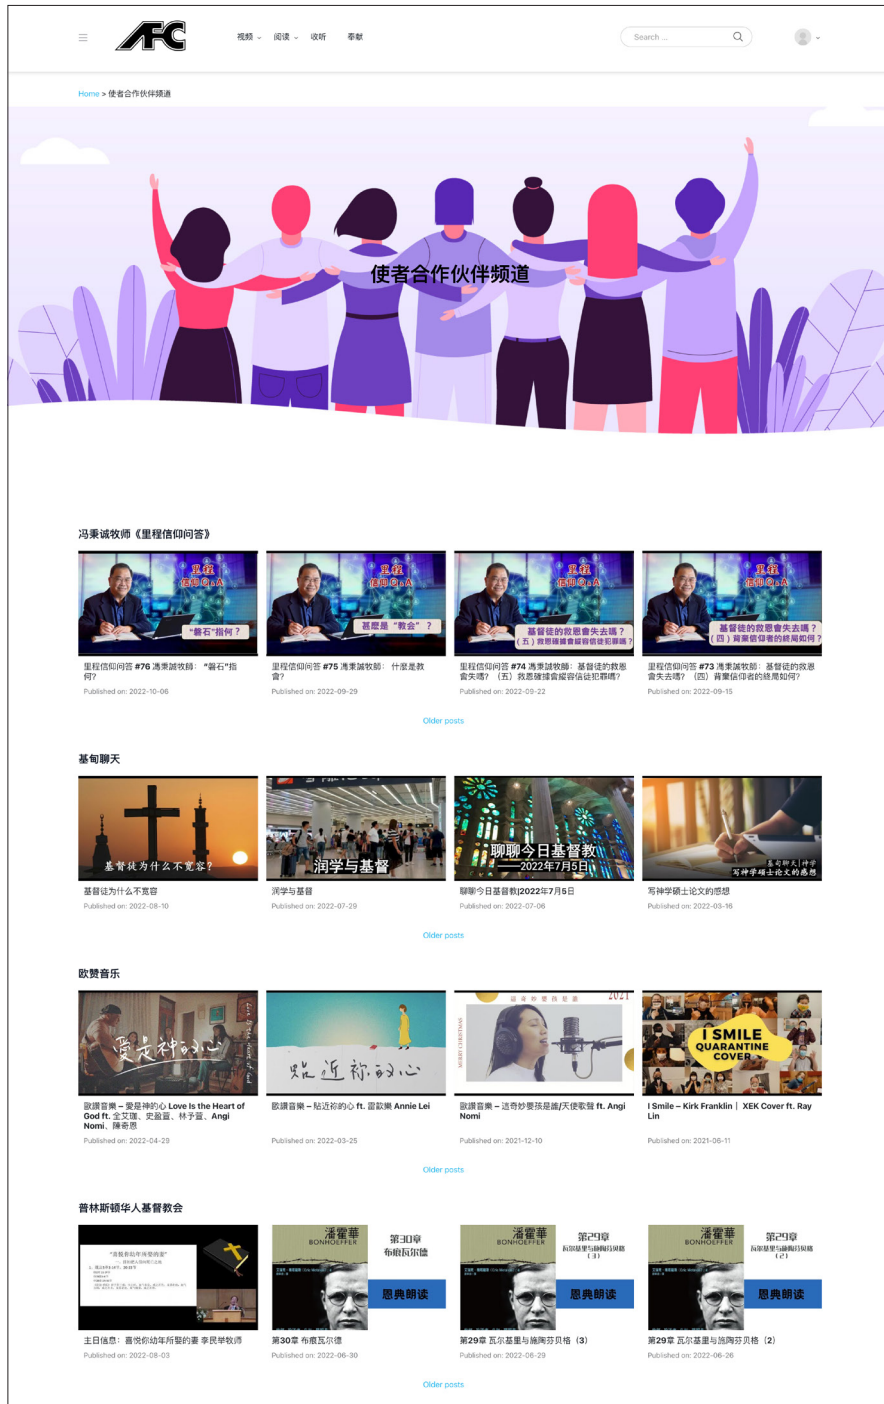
AFC

视频 阅读 收听 奉献

Search ...

Home > 使者合作伙伴频道

使者合作伙伴频道

冯秉诚牧师《里程信仰问答》

里程信仰Q&A "磐石"指何？

里程信仰Q&A 甚麼是"教會"？

里程信仰Q&A 基督徒的救恩會失去嗎？（五）救恩確據會縱容信徒犯罪嗎？

里程信仰Q&A 基督徒的救恩會失去嗎？（四）背棄信仰者的終局如何？

里程信仰问答 #76 馮秉誠牧師："磐石"指何?
Published on: 2022-10-06

里程信仰问答 #75 馮秉誠牧師：什麼是教會?
Published on: 2022-09-29

里程信仰问答 #74 馮秉誠牧師：基督徒的救恩會失去嗎？（五）救恩確據會縱容信徒犯罪嗎?
Published on: 2022-09-22

里程信仰问答 #73 馮秉誠牧師：基督徒的救恩會失去嗎？（四）背棄信仰者的終局如何?
Published on: 2022-09-15

Older posts

基甸聊天

基督徒为什么不宽容?

润学与基督

聊聊今日基督教 —2022年7月5日

基甸聊天|神学 写神学硕士论文的感想

基督徒为什么不宽容
Published on: 2022-08-10

润学与基督
Published on: 2022-07-29

聊聊今日基督教|2022年7月5日
Published on: 2022-07-06

写神学硕士论文的感想
Published on: 2022-03-16

Older posts

欧赞音乐

愛是神的心

貼近祢的心

I SMILE QUARANTINE COVER

歐讚音樂 – 愛是神的心 Love Is the Heart of God ft. 全艾珊、史盈宣、林予宣、Angi Nomi、陳奇恩
Published on: 2022-04-28

歐讚音樂 – 貼近祢的心 ft. 雷歆樂 Annie Lei
Published on: 2022-03-25

歐讚音樂 – 這奇妙嬰孩是誰/天使歌聲 ft. Angi Nomi
Published on: 2021-12-10

I Smile – Kirk Franklin｜XEK Cover ft. Ray Lin
Published on: 2021-06-11

Older posts

普林斯顿华人基督教会

潘霍華 BONHOEFFER 第30章 布庭瓦尔德 恩典朗读

潘霍華 BONHOEFFER 第29章 瓦尔基里与施陶芬贝格（3） 恩典朗读

潘霍華 BONHOEFFER 第29章 瓦尔基里与施陶芬贝格（2） 恩典朗读

主日信息：喜悦你幼年所娶的妻 李民举牧师
Published on: 2022-08-03

第30章 布庭瓦尔德
Published on: 2022-06-30

第29章 瓦尔基里与施陶芬贝格（3）
Published on: 2022-06-29

第29章 瓦尔基里与施陶芬贝格（2）
Published on: 2022-06-26

Older posts